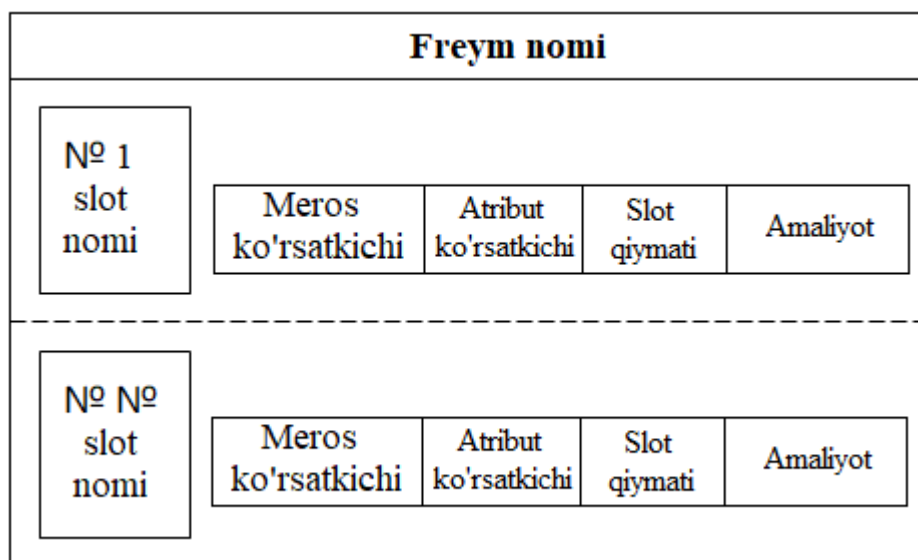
Freym nomi

№ 1 slot nomi

| Meros ko'rsatkichi | Atribut ko'rsatkichi | Slot qiymati | Amaliyot |
|---|---|---|---|

№ № slot nomi

| Meros ko'rsatkichi | Atribut ko'rsatkichi | Slot qiymati | Amaliyot |
|---|---|---|---|